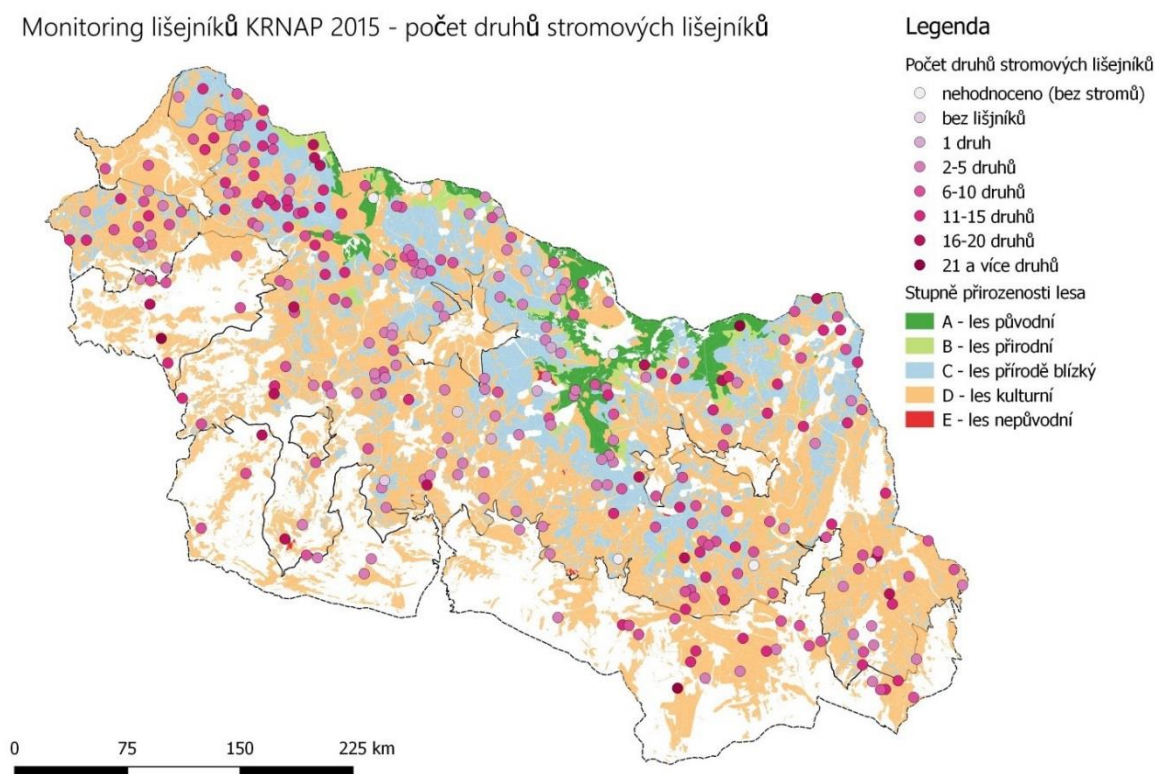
Monitoring lišejníků KRNAP 2015 - počet druhů stromových lišejníků

Legenda

Počet druhů stromových lišejníků
nehodnoceno (bez stromů)
bez lišjníků
1 druh
2-5 druhů
6-10 druhů
11-15 druhů
16-20 druhů
21 a více druhů

Stupně přirozenosti lesa
A - les původní
B - les přirodní
C - les přírodě blízký
D - les kulturní
E - les nepůvodní

0 75 150 225 km